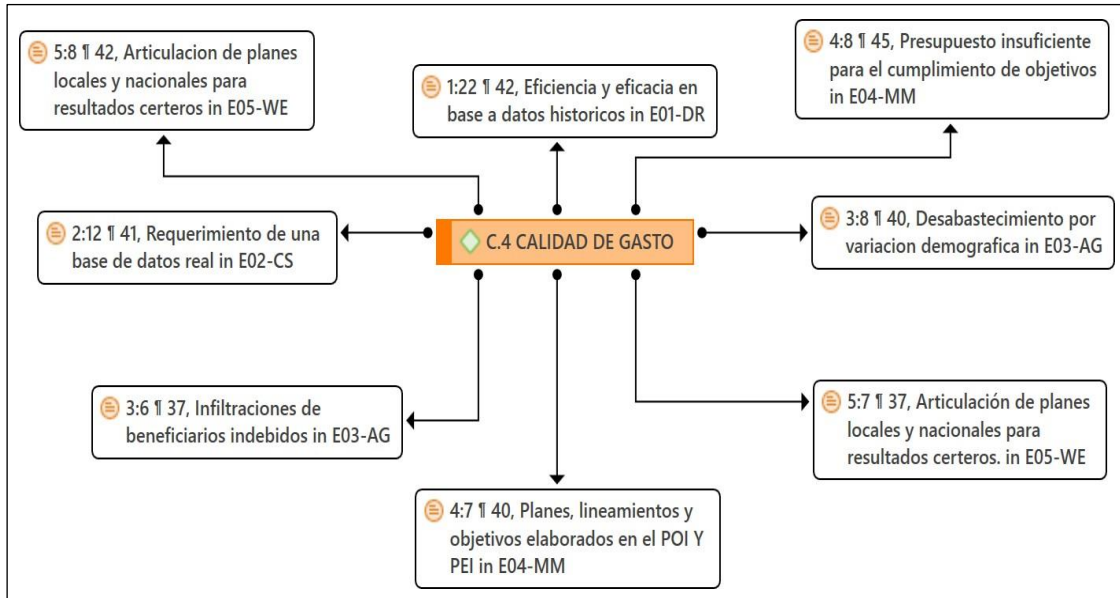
5:8 ¶ 42, Articulacion de planes locales y nacionales para resultados certeros in E05-WE

1:22 ¶ 42, Eficiencia y eficacia en base a datos historicos in E01-DR

4:8 ¶ 45, Presupuesto insuficiente para el cumplimiento de objetivos in E04-MM

2:12 ¶ 41, Requerimiento de una base de datos real in E02-CS

C.4 CALIDAD DE GASTO

3:8 ¶ 40, Desabastecimiento por variacion demografica in E03-AG

3:6 ¶ 37, Infiltraciones de beneficiarios indebidos in E03-AG

5:7 ¶ 37, Articulación de planes locales y nacionales para resultados certeros. in E05-WE

4:7 ¶ 40, Planes, lineamientos y objetivos elaborados en el POI Y PEI in E04-MM